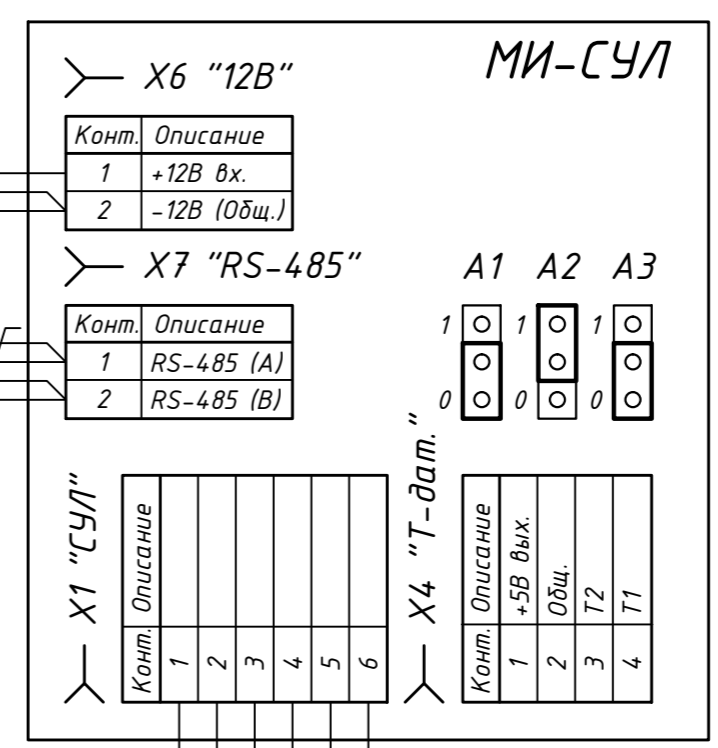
МИ-СУЛ

X6 "12В"

| Конт. | Описание |
|---|---|
| 1 | +12В вх. |
| 2 | -12В (Общ.) |

X7 "RS-485"

| Конт. | Описание |
|---|---|
| 1 | RS-485 (A) |
| 2 | RS-485 (B) |

A1 A2 A3

1 0 1 0 1 0

X1 "СУЛ"

| Конт. | Описание |
|---|---|
| 1 | |
| 2 | |
| 3 | |
| 4 | |
| 5 | |
| 6 | |

X4 "Т-дат."

| Конт. | Описание |
|---|---|
| 1 | +5В вых. |
| 2 | Общ. |
| 3 | T2 |
| 4 | T1 |